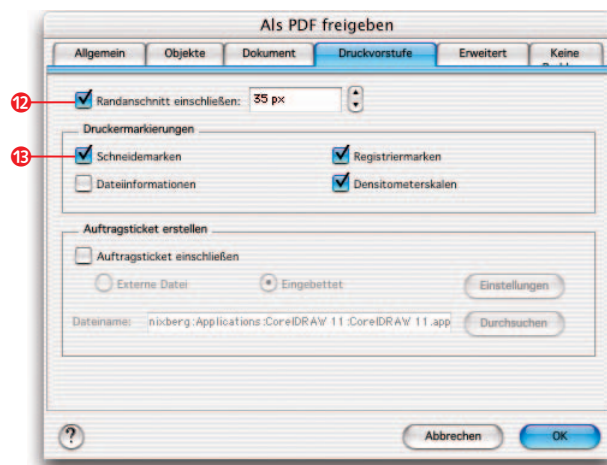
Als PDF freigeben

Allgemein | Objekte | Dokument | Druckvorstufe | Erweitert | Keine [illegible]

12 Randanschnitt einschließen: 35 px

Druckermarkierungen

13 Schneidemarken

Registriermarken

Dateiinformationen

Densitometerskalen

Auftragsticket erstellen

Auftragsticket einschließen

Externe Datei

Eingebettet

Einstellungen

Dateiname: nixberg:Applications:CorelDRAW 11:CorelDRAW 11.app

Durchsuchen

?

Abbrechen

OK